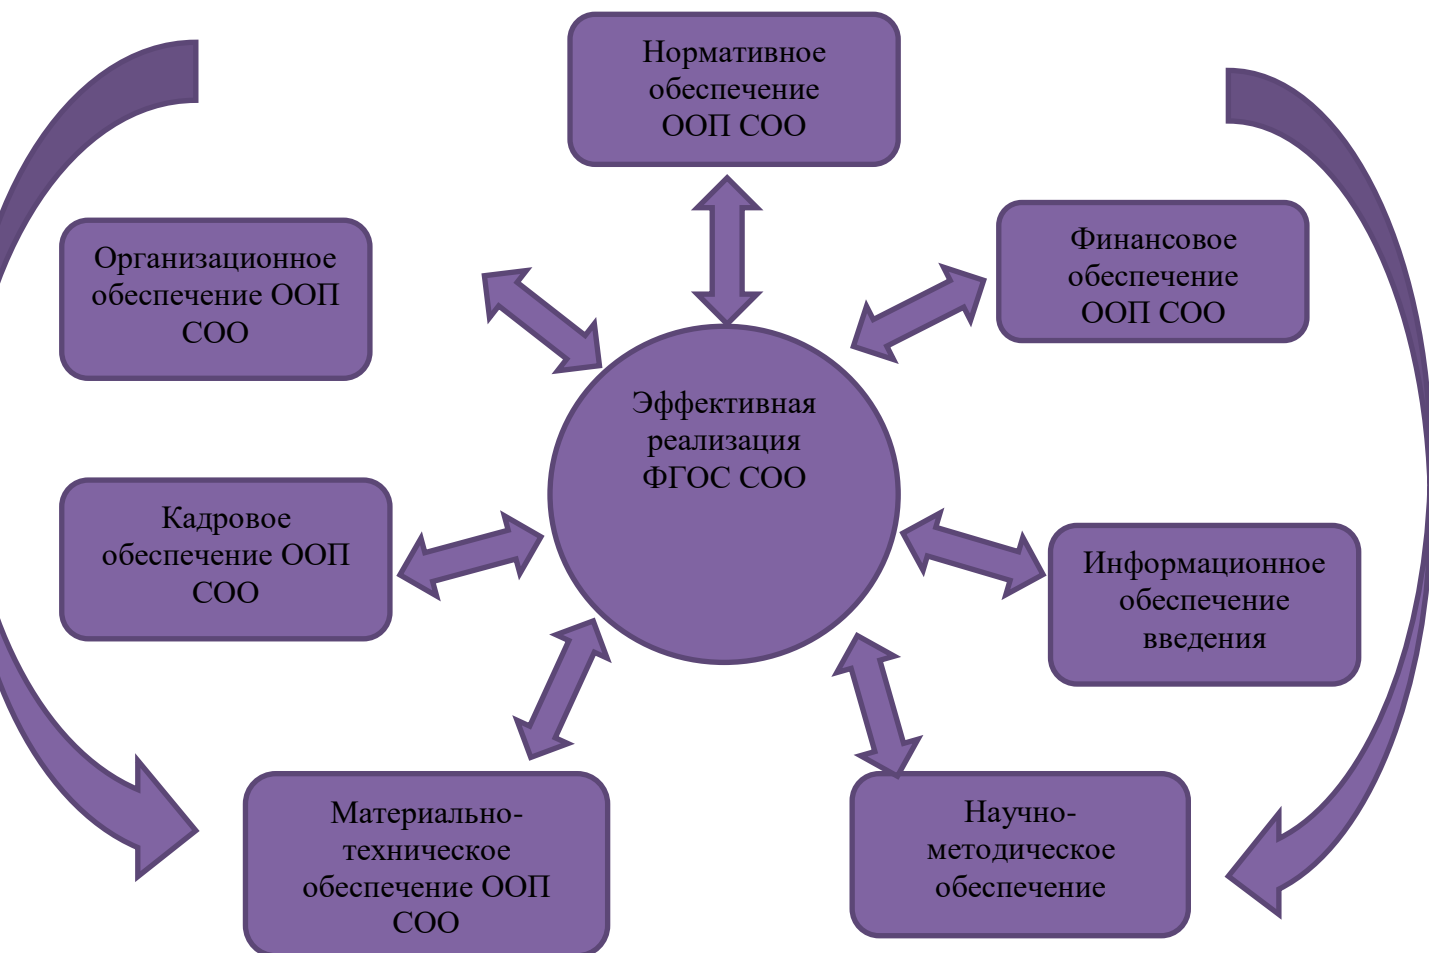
Нормативное обеспечение ООП СОО

Организационное обеспечение ООП СОО

Финансовое обеспечение ООП СОО

Эффективная реализация ФГОС СОО

Кадровое обеспечение ООП СОО

Информационное обеспечение введения

Материально-техническое обеспечение ООП СОО

Научно-методическое обеспечение